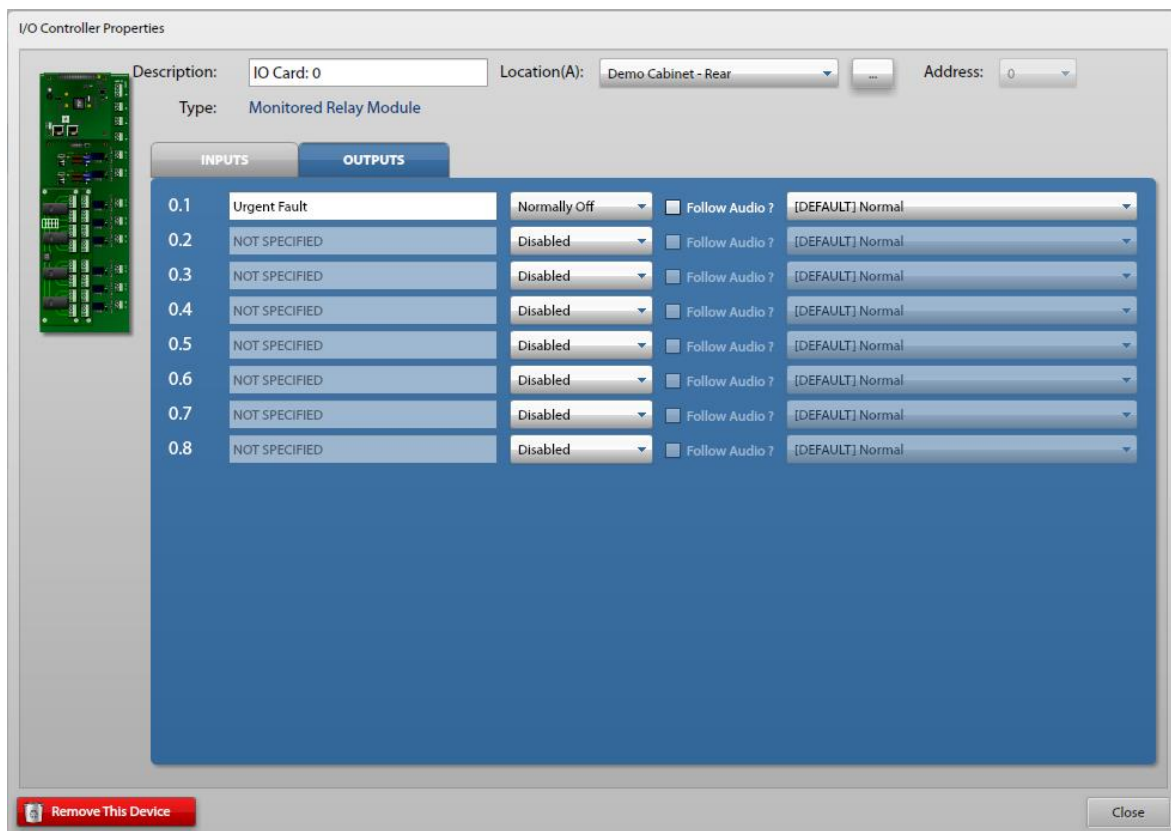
I/O Controller Properties

Description: IO Card: 0

Location(A): Demo Cabinet - Rear

...

Address: 0

Type: Monitored Relay Module

INPUTS

OUTPUTS

| | | | | |
|---|---|---|---|---|
| 0.1 | Urgent Fault | Normally Off | Follow Audio ? | [DEFAULT] Normal |
| 0.2 | NOT SPECIFIED | Disabled | Follow Audio ? | [DEFAULT] Normal |
| 0.3 | NOT SPECIFIED | Disabled | Follow Audio ? | [DEFAULT] Normal |
| 0.4 | NOT SPECIFIED | Disabled | Follow Audio ? | [DEFAULT] Normal |
| 0.5 | NOT SPECIFIED | Disabled | Follow Audio ? | [DEFAULT] Normal |
| 0.6 | NOT SPECIFIED | Disabled | Follow Audio ? | [DEFAULT] Normal |
| 0.7 | NOT SPECIFIED | Disabled | Follow Audio ? | [DEFAULT] Normal |
| 0.8 | NOT SPECIFIED | Disabled | Follow Audio ? | [DEFAULT] Normal |

Remove This Device

Close